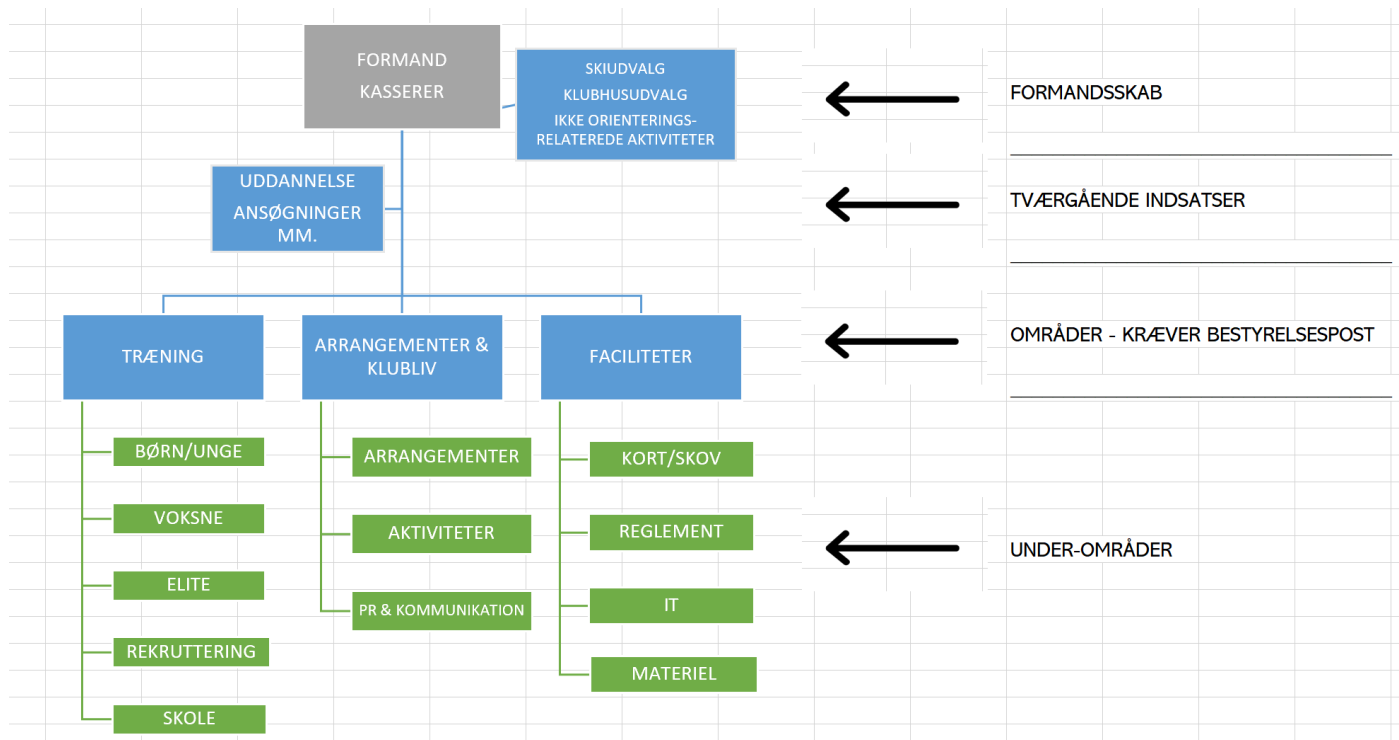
FORMAND
KASSERER

SKIUDVALG
KLUBHUSUDVALG
IKKE ORIENTERINGS-RELATEREDE AKTIVITETER

FORMANDSSKAB

UDDANNELSE
ANSØGNINGER MM.

TVÆRGÅENDE INDSATSER

TRÆNING

ARRANGEMENTER & KLUBLIV

FACILITETER

OMRÅDER - KRÆVER BESTYRELSESPOST

BØRN/UNGE
VOKSNE
ELITE
REKRUTTERING
SKOLE

ARRANGEMENTER
AKTIVITETER
PR & KOMMUNIKATION

KORT/SKOV
REGLEMENT
IT
MATERIEL

UNDER-OMRÅDER